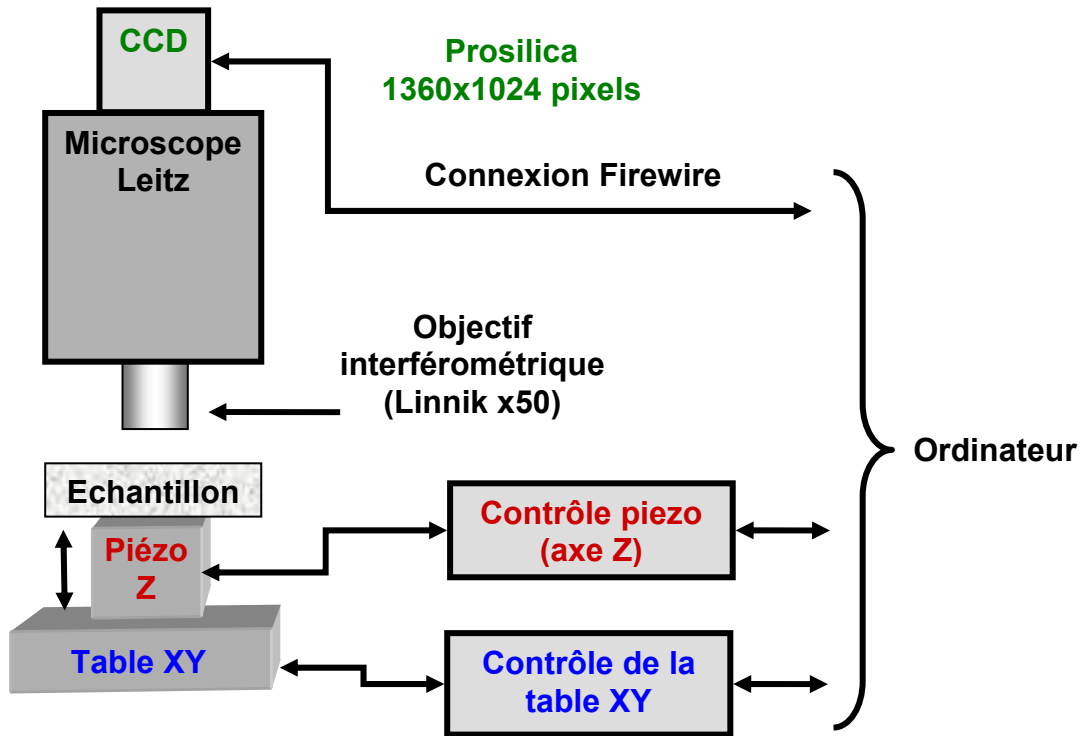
CCD

Prosilica
1360x1024 pixels

Microscope
Leitz

Connexion Firewire

Objectif
interférométrique
(Linnik x50)

Ordinateur

Echantillon

Piézo
Z

Contrôle piezo
(axe Z)

Table XY

Contrôle de la
table XY